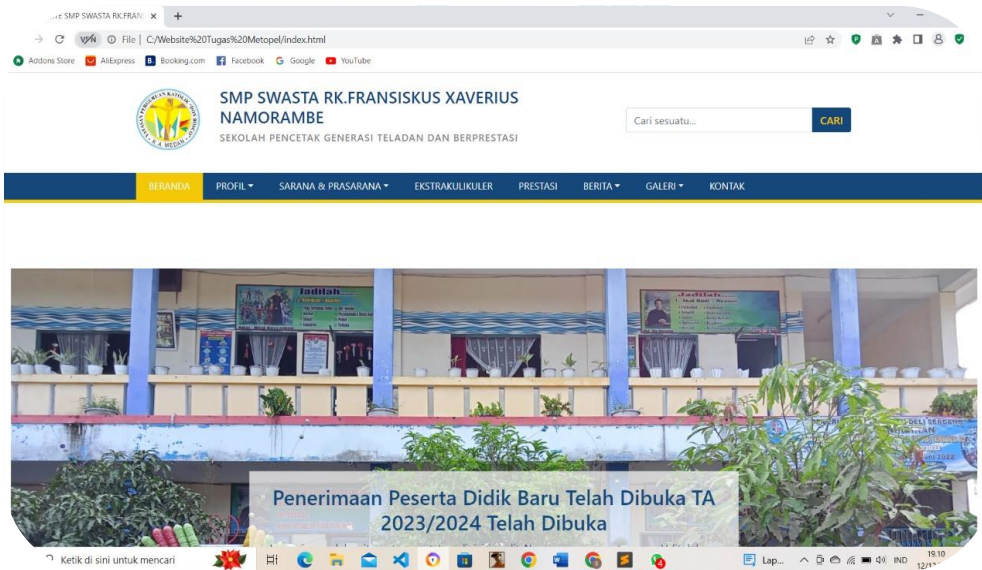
SMP SWASTA RK.FRANC ×

File | C:/Website%20Tugas%20Metopel/index.html

Addons Store AliExpress Booking.com Facebook Google YouTube

SMP SWASTA RK.FRANSISKUS XAVERIUS NAMORAMBE

SEKOLAH PENCETAK GENERASI TELADAN DAN BERPRESTASI

Cari sesuatu... CARI

BERANDA PROFIL SARANA & PRASARANA EKSTRAKULIKULER PRESTASI BERITA GALERI KONTAK

Penerimaan Peserta Didik Baru Telah Dibuka TA 2023/2024 Telah Dibuka

Ketik di sini untuk mencari

Lap...

IND 19.10 12/1